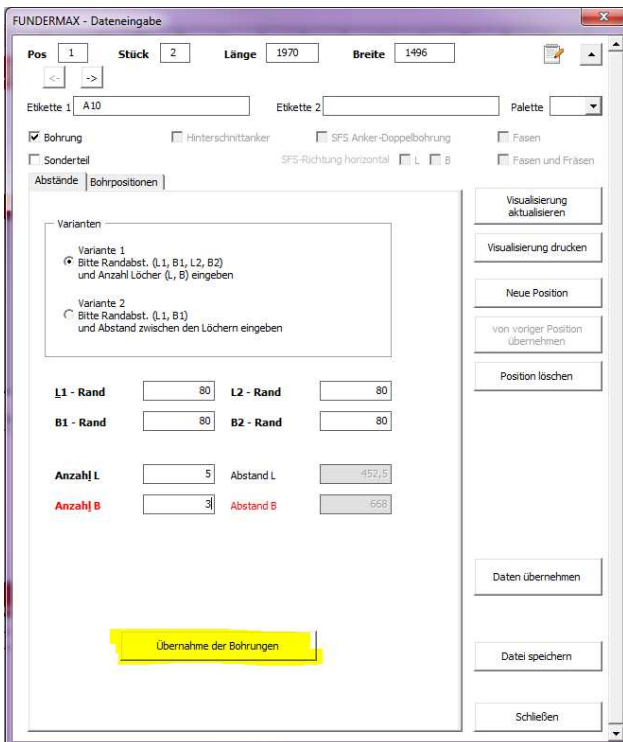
FUNDERMAX - Dateneingabe

Pos 1 Stück 2 Länge 1970 Breite 1496

<- ->

Etikette 1 A10 Etikette 2 Palette

Bohrung Hinterschnittanker SFS Anker-Doppelbohrung Fasen

Sonderteil SFS-Richtung horizontal L B Fasen und Fräsen

Abstände Bohrpositionen

Varianten

Variante 1
Bitte Randabst. (L1, B1, L2, B2) und Anzahl Löcher (L, B) eingeben

Variante 2
Bitte Randabst. (L1, B1) und Abstand zwischen den Löchern eingeben

L1 - Rand 80 L2 - Rand 80

B1 - Rand 80 B2 - Rand 80

Anzahl L 5 Abstand L 452,5

Anzahl B 3 Abstand B 668

Übernahme der Bohrungen

Visualisierung aktualisieren

Visualisierung drucken

Neue Position

von voriger Position übernehmen

Position löschen

Daten übernehmen

Datei speichern

Schließen